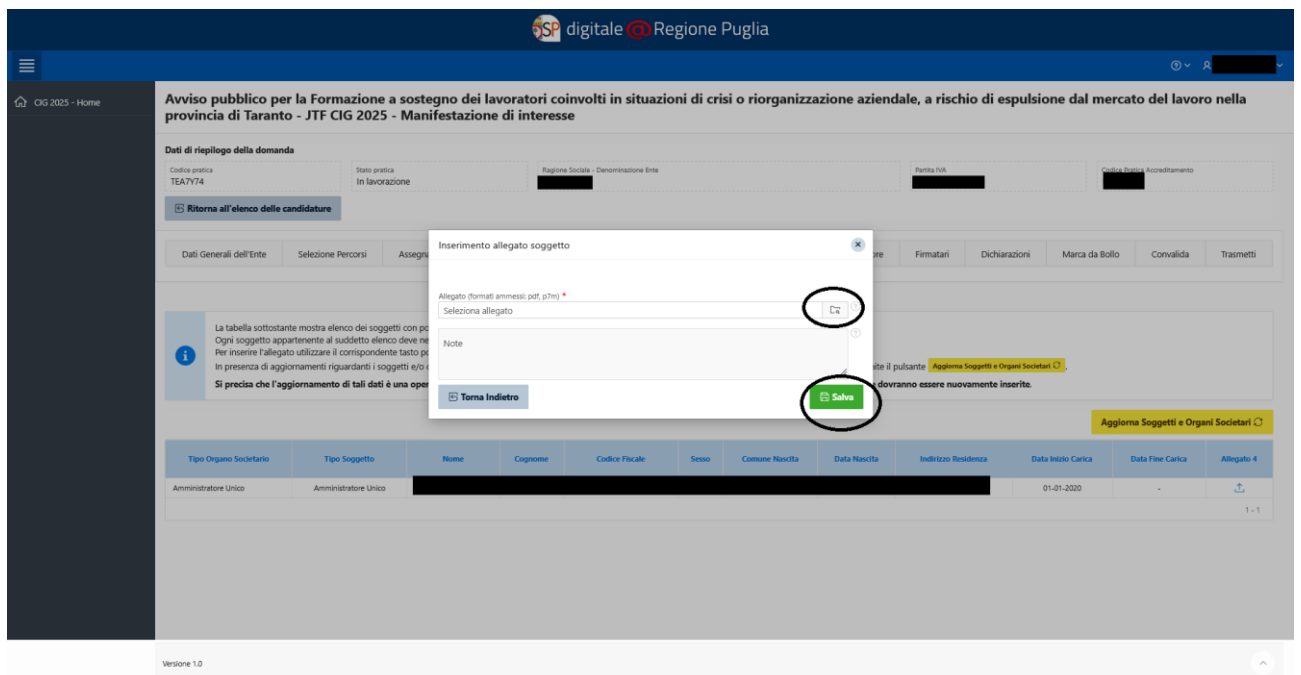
SP digitale @ Regione Puglia

CIG 2025 - Home

Avviso pubblico per la Formazione a sostegno dei lavoratori coinvolti in situazioni di crisi o riorganizzazione aziendale, a rischio di espulsione dal mercato del lavoro nella provincia di Taranto - JTF CIG 2025 - Manifestazione di interesse

Dati di riepilogo della domanda

Codice pratica
TEA7Y74

Stato pratica
In lavorazione

Ragione Sociale - Denominazione Ente

Partita IVA

Codice Pratica Accreditamento

Ritorna all'elenco delle candidature

Dati Generali dell'Ente | Selezione Percorsi | Assegn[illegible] | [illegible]ore | Firmatari | Dichiarazioni | Marca da Bollo | Convalida | Trasmetti

La tabella sottostante mostra elenco dei soggetti con po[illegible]
Ogni soggetto appartenente al suddetto elenco deve ne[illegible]
Per inserire l'allegato utilizzare il corrispondente tasto po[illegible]
In presenza di aggiornamenti riguardanti i soggetti e/o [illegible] ite il pulsante Aggiorna Soggetti e Organi Societari.
Si precisa che l'aggiornamento di tali dati è una oper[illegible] dovranno essere nuovamente inserite.

Aggiorna Soggetti e Organi Societari

| Tipo Organo Societario | Tipo Soggetto | Nome | Cognome | Codice Fiscale | Sesso | Comune Nascita | Data Nascita | Indirizzo Residenza | Data Inizio Carica | Data Fine Carica | Allegato 4 |
|---|---|---|---|---|---|---|---|---|---|---|---|
| Amministratore Unico | Amministratore Unico | | | | | | | | 01-01-2020 | - | |

1 - 1

Inserimento allegato soggetto

Allegato (formati ammessi: pdf, p7m) *
Seleziona allegato

Note

Torna Indietro

Salva

Versione 1.0